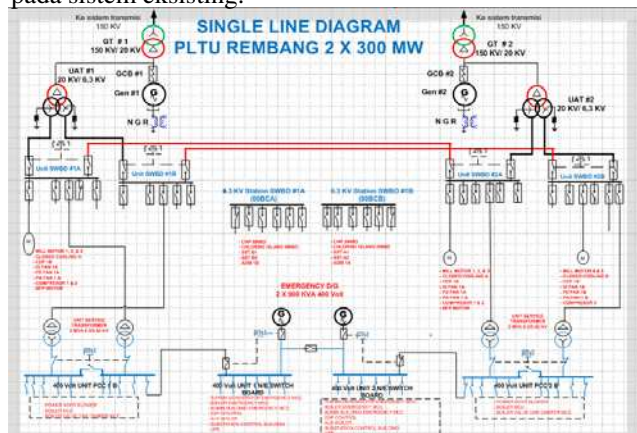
pada sistem eksisting.

SINGLE LINE DIAGRAM
PLTU REMBANG 2 X 300 MW

Ke sistem transmisi 150 KV

GT # 1
150 KV/ 20 KV

GCB #1

Gen #1

N G R

UAT #1
20 KV/ 6,3 KV

Unit SWBD #1A

Unit SWBD #1B

Ke sistem transmisi 150 KV

GT # 2
150 KV/ 20 KV

GCB #2

Gen #2

UAT #2
20 KV/ 6,3 KV

Unit SWBD #2A

Unit SWBD #2B

6,3 KV Station SWBD #1A
(00BCA)

6,3 KV Station SWBD #1B
(00BCB)

EMERGENCY D/G
2 X 900 KVA 400 Volt

400 Volt UNIT PCC 1 B

400 Volt UNIT C.W.E SWITCH BOARD

400 Volt UNIT 2 W/E SWITCH BOARD

400 Volt UNIT PCC 2 B

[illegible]